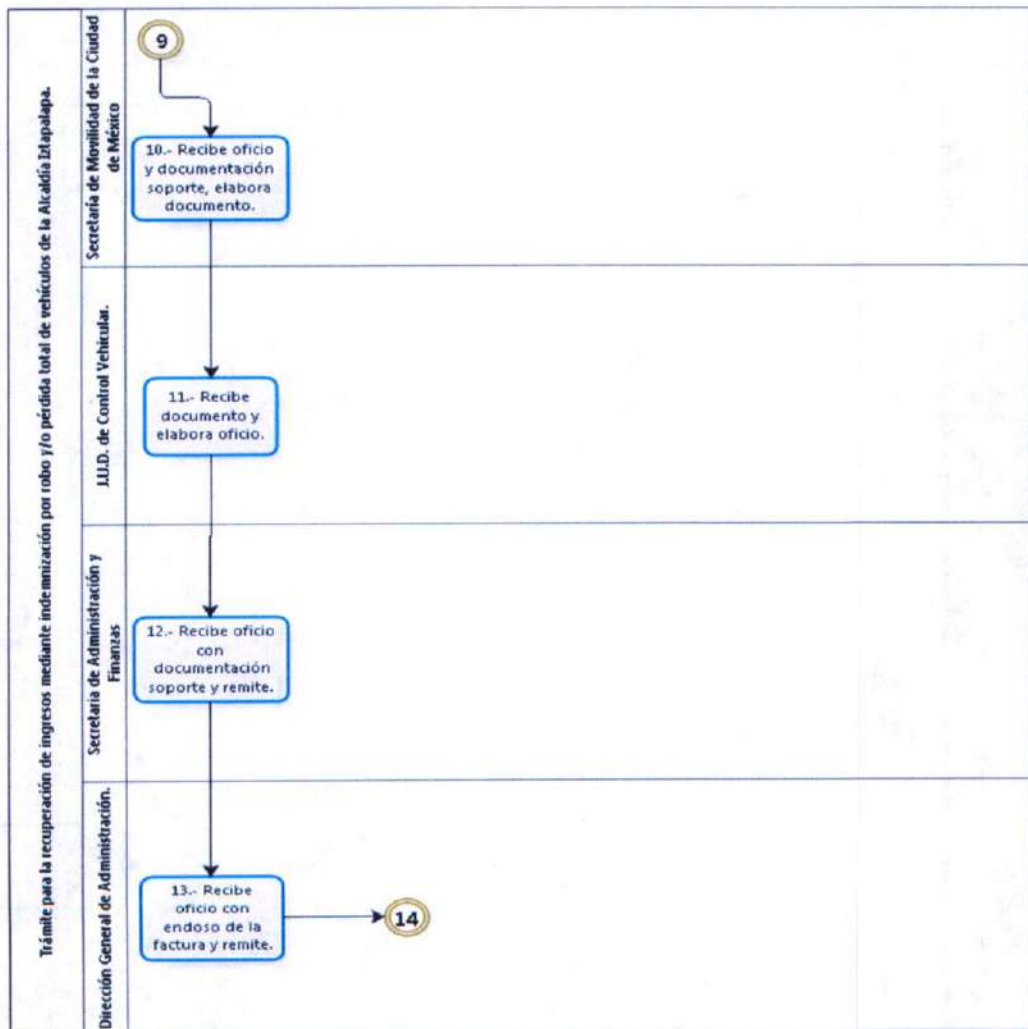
Trámite para la recuperación de ingresos mediante indemnización por robo y/o pérdida total de vehículos de la Alcaldía Iztapalapa.

Secretaría de Movilidad de la Ciudad de México

9

10.- Recibe oficio y documentación soporte, elabora documento.

J.U.D. de Control Vehicular.

11.- Recibe documento y elabora oficio.

Secretaría de Administración y Finanzas

12.- Recibe oficio con documentación soporte y remite.

Dirección General de Administración.

13.- Recibe oficio con endoso de la factura y remite.

14